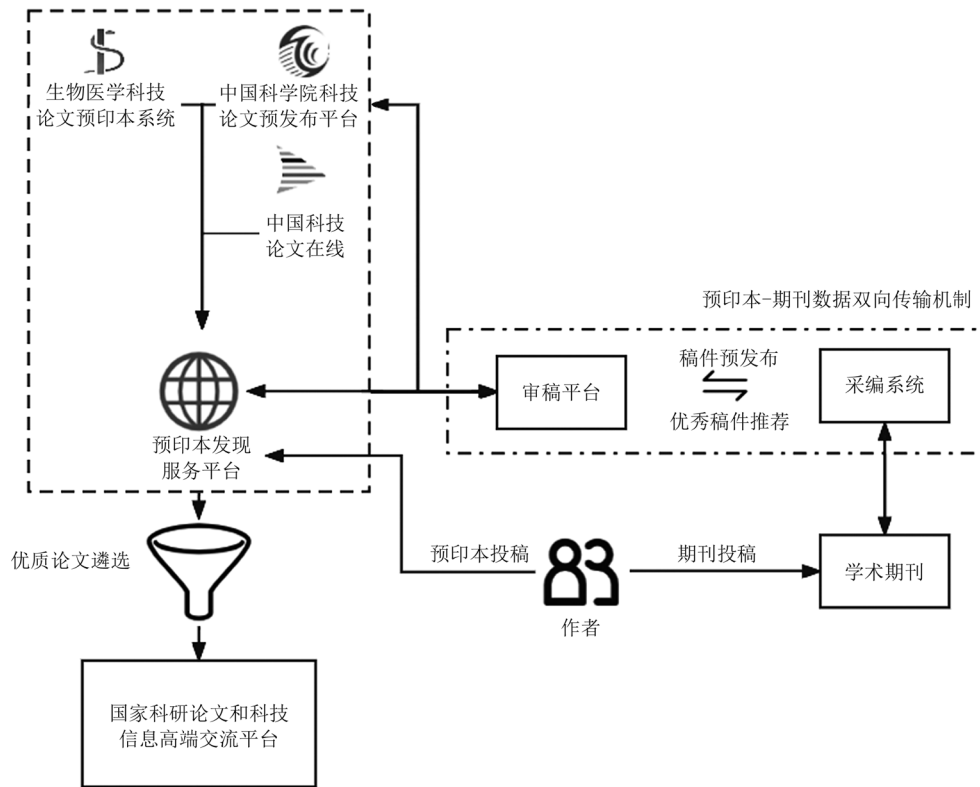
生物医学科技论文预印本系统

中国科学院科技论文预发布平台

中国科技论文在线

预印本发现服务平台

预印本-期刊数据双向传输机制

审稿平台

稿件预发布

优秀稿件推荐

采编系统

优质论文遴选

预印本投稿

期刊投稿

学术期刊

作者

国家科研论文和科技信息高端交流平台